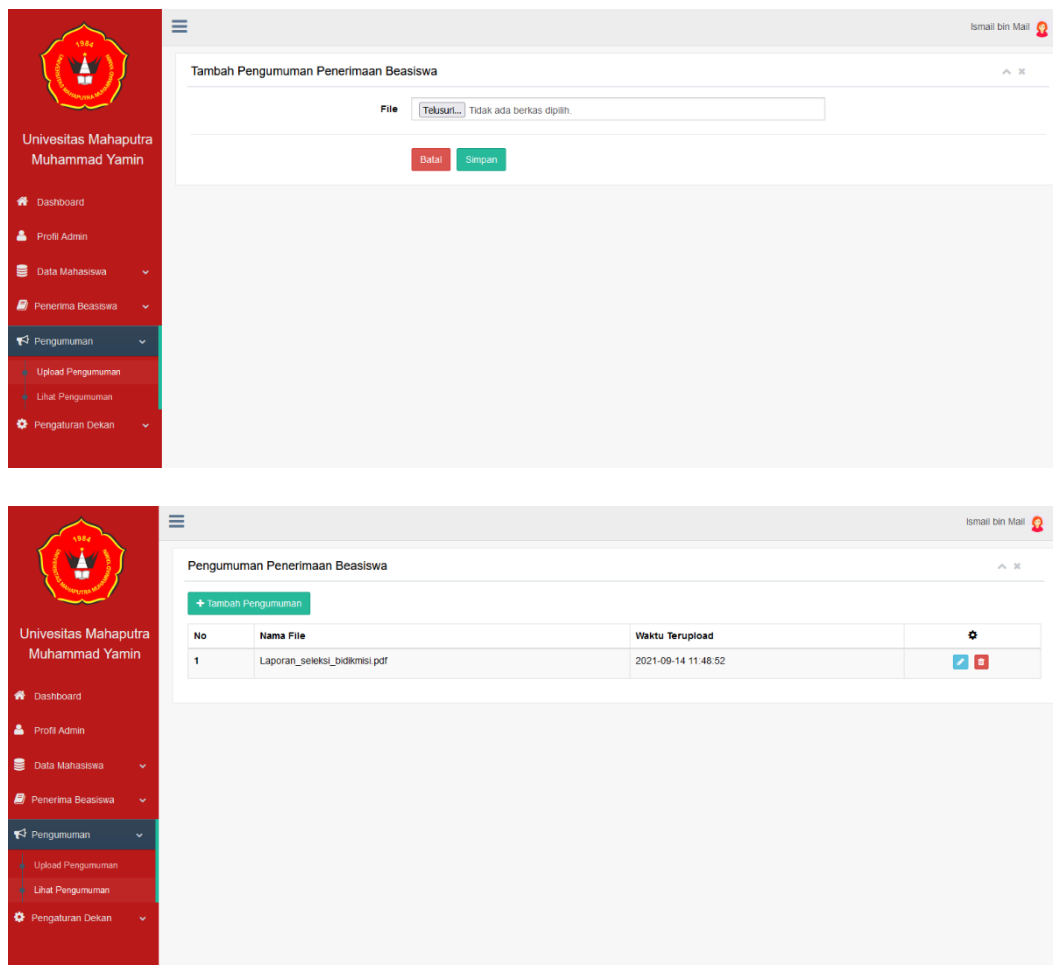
1984

Univesitas Mahaputra Muhammad Yamin

Dashboard
Profil Admin
Data Mahasiswa
Penerima Beasiswa
Pengumuman
Upload Pengumuman
Lihat Pengumuman
Pengaturan Dekan

Ismail bin Mail

Tambah Pengumuman Penerimaan Beasiswa

File Telusuri... Tidak ada berkas dipilih.

Batal Simpan

1984

Univesitas Mahaputra Muhammad Yamin

Dashboard
Profil Admin
Data Mahasiswa
Penerima Beasiswa
Pengumuman
Upload Pengumuman
Lihat Pengumuman
Pengaturan Dekan

Ismail bin Mail

Pengumuman Penerimaan Beasiswa

+ Tambah Pengumuman

| No | Nama File | Waktu Terupload | |
|---|---|---|---|
| 1 | Laporan_seleksi_bidikmisi.pdf | 2021-09-14 11:48:52 | |